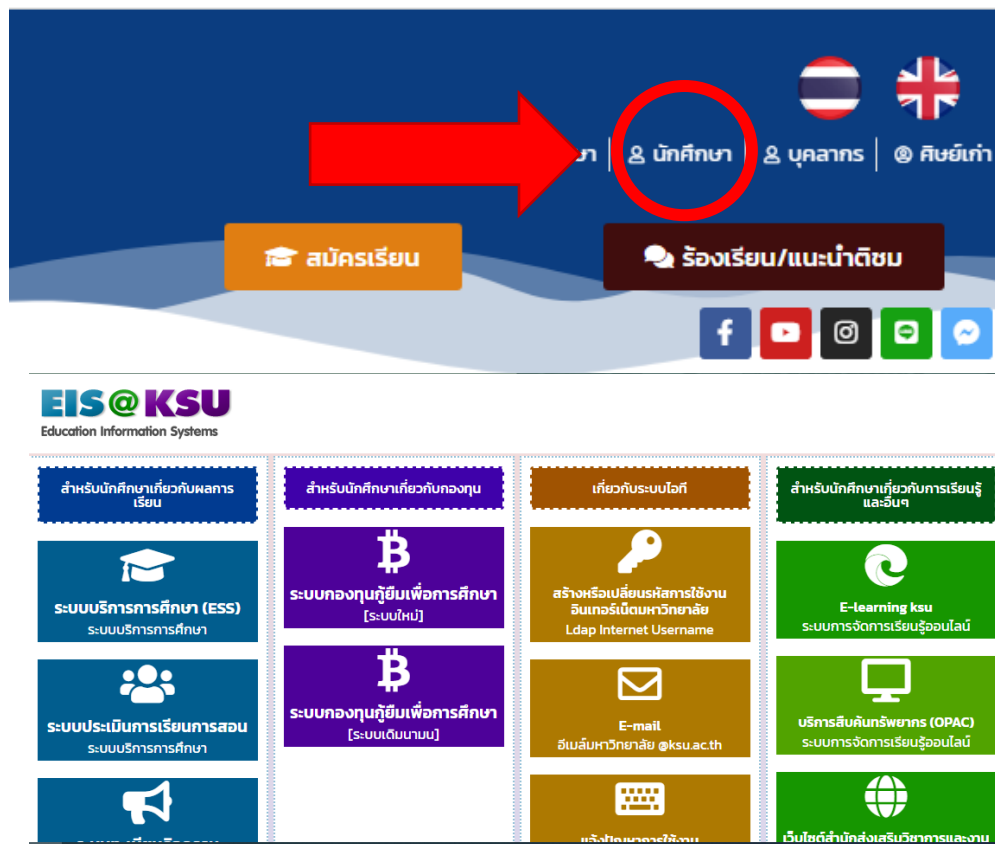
า | นักศึกษา | บุคลากร | ศิษย์เก่า

สมัครเรียน

ร้องเรียน/แนะนำติชม

EIS@KSU
Education Information Systems

สำหรับนักศึกษาเกี่ยวกับผลการเรียน

ระบบบริการการศึกษา (ESS)
ระบบบริการการศึกษา

ระบบประเมินการเรียนการสอน
ระบบบริการการศึกษา

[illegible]

สำหรับนักศึกษาเกี่ยวกับกองทุน

ระบบกองทุนกู้ยืมเพื่อการศึกษา
[ระบบใหม่]

ระบบกองทุนกู้ยืมเพื่อการศึกษา
[ระบบเดิมนามน]

เกี่ยวกับระบบไอที

สร้างหรือเปลี่ยนรหัสการใช้งานอินเทอร์เน็ตมหาวิทยาลัย
Ldap Internet Username

E-mail
อีเมล์มหาวิทยาลัย @ksu.ac.th

แจ้งปัญหาการใช้งาน

สำหรับนักศึกษาเกี่ยวกับการเรียนรู้และอื่นๆ

E-learning ksu
ระบบการจัดการเรียนรู้ออนไลน์

บริการสืบค้นทรัพยากร (OPAC)
ระบบการจัดการเรียนรู้ออนไลน์

เว็บไซต์สำนักส่งเสริมวิชาการและงาน